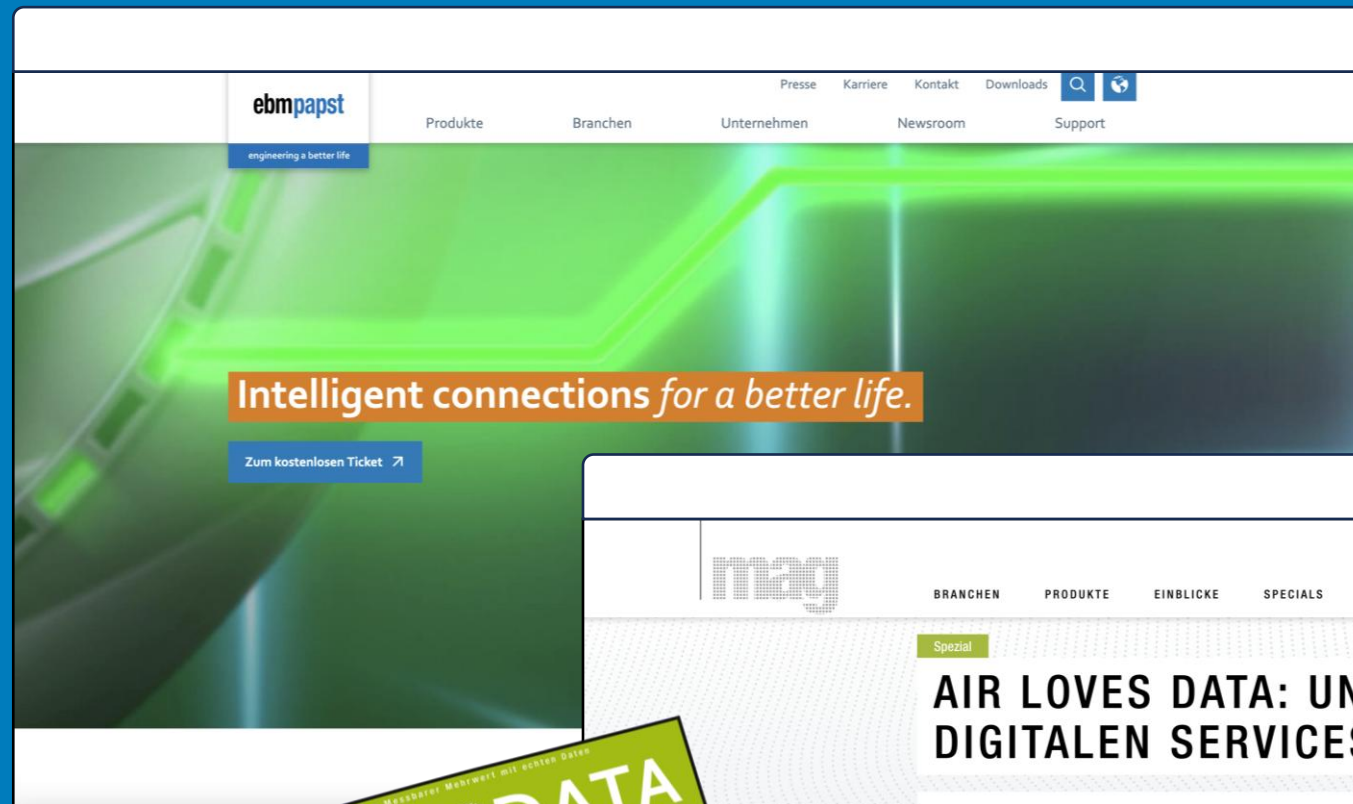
ebmpapst
engineering a better life

Presse Karriere Kontakt Downloads

Produkte Branchen Unternehmen Newsroom Support

Intelligent connections *for a better life.*

Zum kostenlosen Ticket ↗

mag

BRANCHEN PRODUKTE EINBLICKE SPECIALS

Spezial

AIR LOVES DATA: UN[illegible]
DIGITALEN SERVICES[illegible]

Messbarer Mehrwert mit echten Daten
DATA